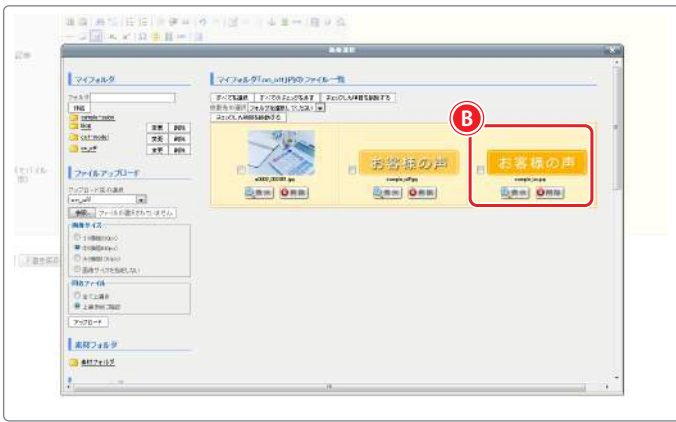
記事

画像選択

マイフォルダ

フォルダ
作成
sample_folder
test
変更 削除
cutil_model
変更 削除
cm_ufi
変更 削除

ファイルアップロード

アップロード先の選択
cm_ufi
参照... ファイルが選択されていません。

画像サイズ
小画像
中画像
大画像
画像サイズを指定しない

同名ファイル
全て上書き
上書き時に確認

アップロード

素材フォルダ
素材フォルダ

マイフォルダ「cm_ufi」内のファイル一覧

すべてを選択 すべてのチェックを外す チェックした画像を削除する
移動先を選択 フォルダを選択してください
チェックした画像を移動する

B

お客様の声
お客様の声

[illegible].jpg
sample.gif
sample_on.jpg

表示 削除
表示 削除
表示 削除

(サイドバ用)

下書き保存